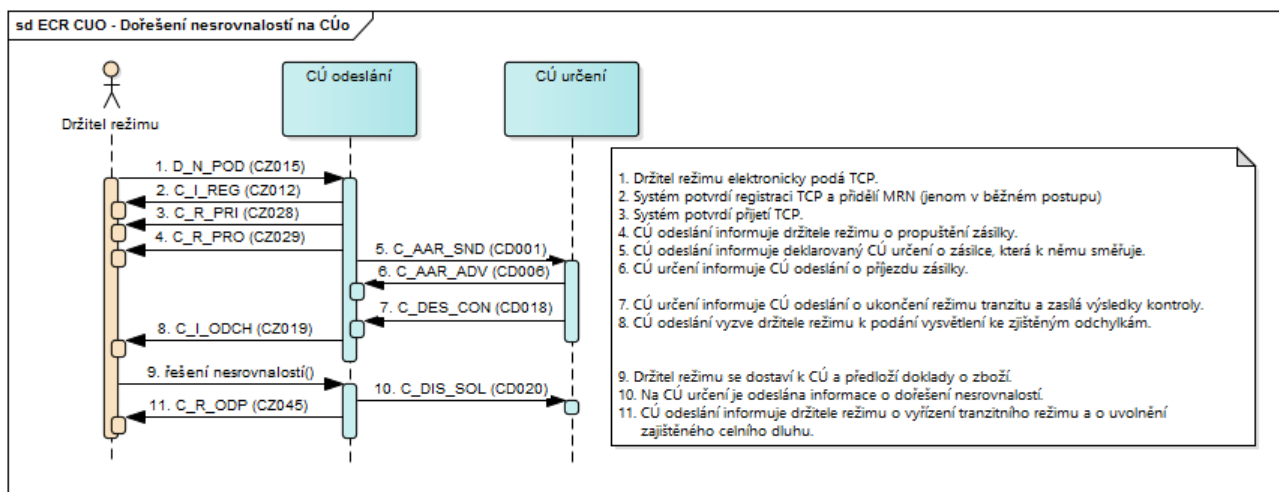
sd ECR CUO - Dořešení nesrovnalostí na CÚo

Držitel režimu

CÚ odeslání

CÚ určení

1. D_N_POD (CZ015)
2. C_I_REG (CZ012)
3. C_R_PRI (CZ028)
4. C_R_PRO (CZ029)
5. C_AAR_SND (CD001)
6. C_AAR_ADV (CD006)
7. C_DES_CON (CD018)
8. C_I_ODCH (CZ019)
9. řešení nesrovnalostí()
10. C_DIS_SOL (CD020)
11. C_R_ODP (CZ045)

1. Držitel režimu elektronicky podá TCP.
2. Systém potvrdí registraci TCP a přidělí MRN (jenom v běžném postupu)
3. Systém potvrdí přijetí TCP.
4. CÚ odeslání informuje držitele režimu o propuštění zásilky.
5. CÚ odeslání informuje deklarovaný CÚ určení o zásilce, která k němu směřuje.
6. CÚ určení informuje CÚ odeslání o příjezdu zásilky.

7. CÚ určení informuje CÚ odeslání o ukončení režimu tranzitu a zasílá výsledky kontroly.
8. CÚ odeslání vyzve držitele režimu k podání vysvětlení ke zjištěným odchylkám.

9. Držitel režimu se dostaví k CÚ a předloží doklady o zboží.
10. Na CÚ určení je odeslána informace o dořešení nesrovnalostí.
11. CÚ odeslání informuje držitele režimu o vyřízení tranzitního režimu a o uvolnění zajištěného celního dluhu.